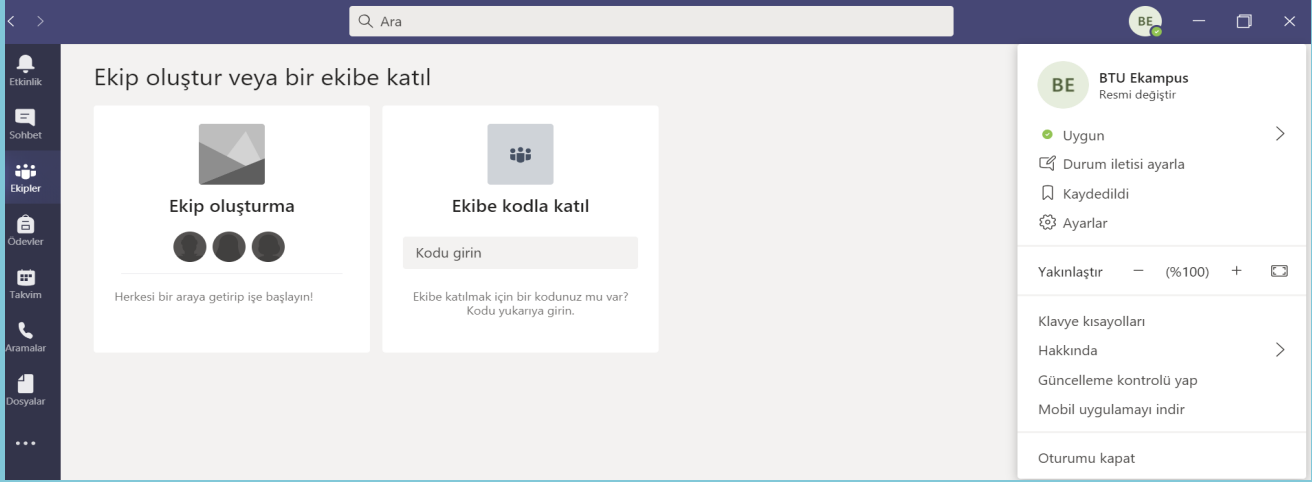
Ara

BE

Etkinlik
Sohbet
Ekipler
Ödevler
Takvim
Aramalar
Dosyalar
...

Ekip oluştur veya bir ekibe katıl

Ekip oluşturma

Herkesi bir araya getirip işe başlayın!

Ekibe kodla katıl

Kodu girin

Ekibe katılmak için bir kodunuz mu var? Kodu yukarıya girin.

BE
BTU Ekampus
Resmi değiştir

Uygun
Durum iletisi ayarla
Kaydedildi
Ayarlar

Yakınlaştır − (%100) +

Klavye kısayolları
Hakkında
Güncelleme kontrolü yap
Mobil uygulamayı indir

Oturumu kapat